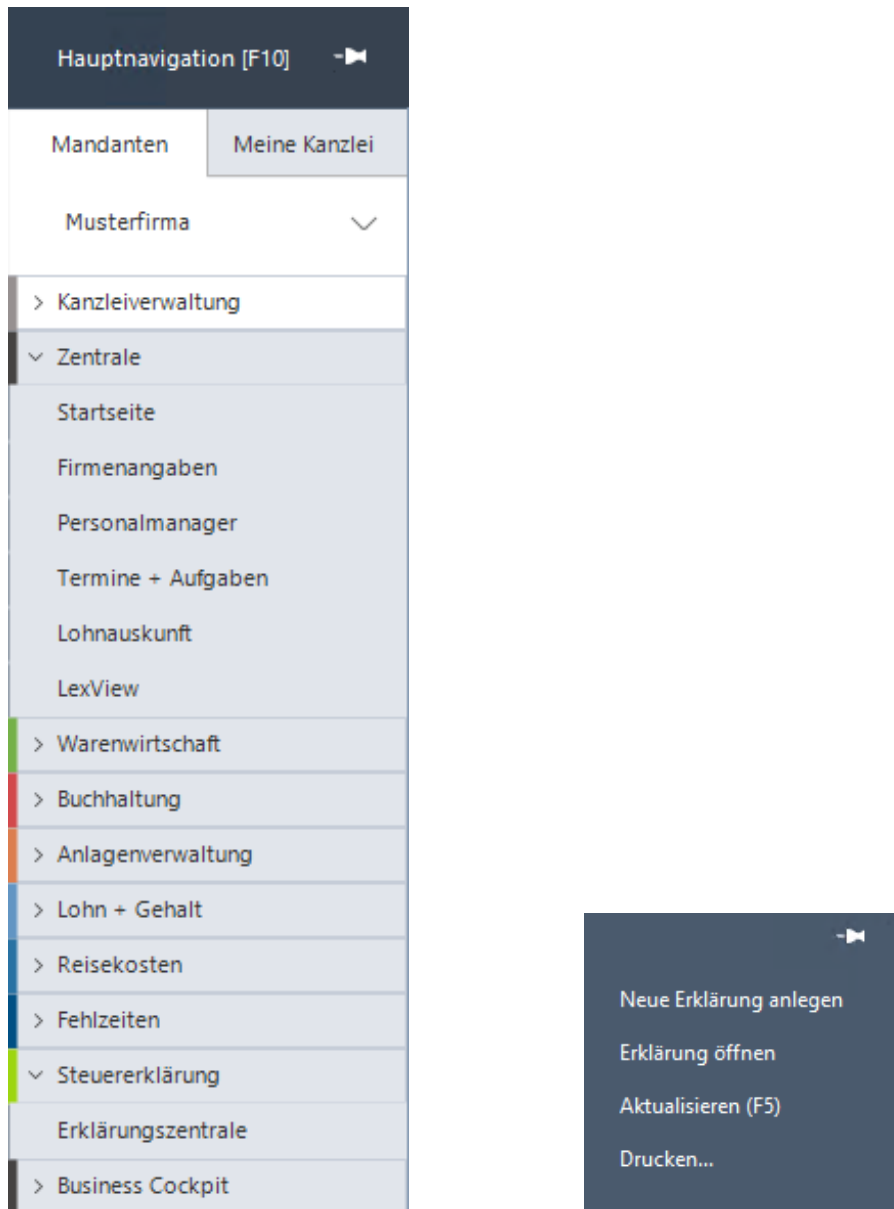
Hauptnavigation [F10]

Mandanten
Meine Kanzlei

Musterfirma

> Kanzleiverwaltung
Zentrale
Startseite
Firmenangaben
Personalmanager
Termine + Aufgaben
Lohnauskunft
LexView
> Warenwirtschaft
> Buchhaltung
> Anlagenverwaltung
> Lohn + Gehalt
> Reisekosten
> Fehlzeiten
Steuererklärung
Erklärungszentrale
> Business Cockpit

Neue Erklärung anlegen
Erklärung öffnen
Aktualisieren (F5)
Drucken...